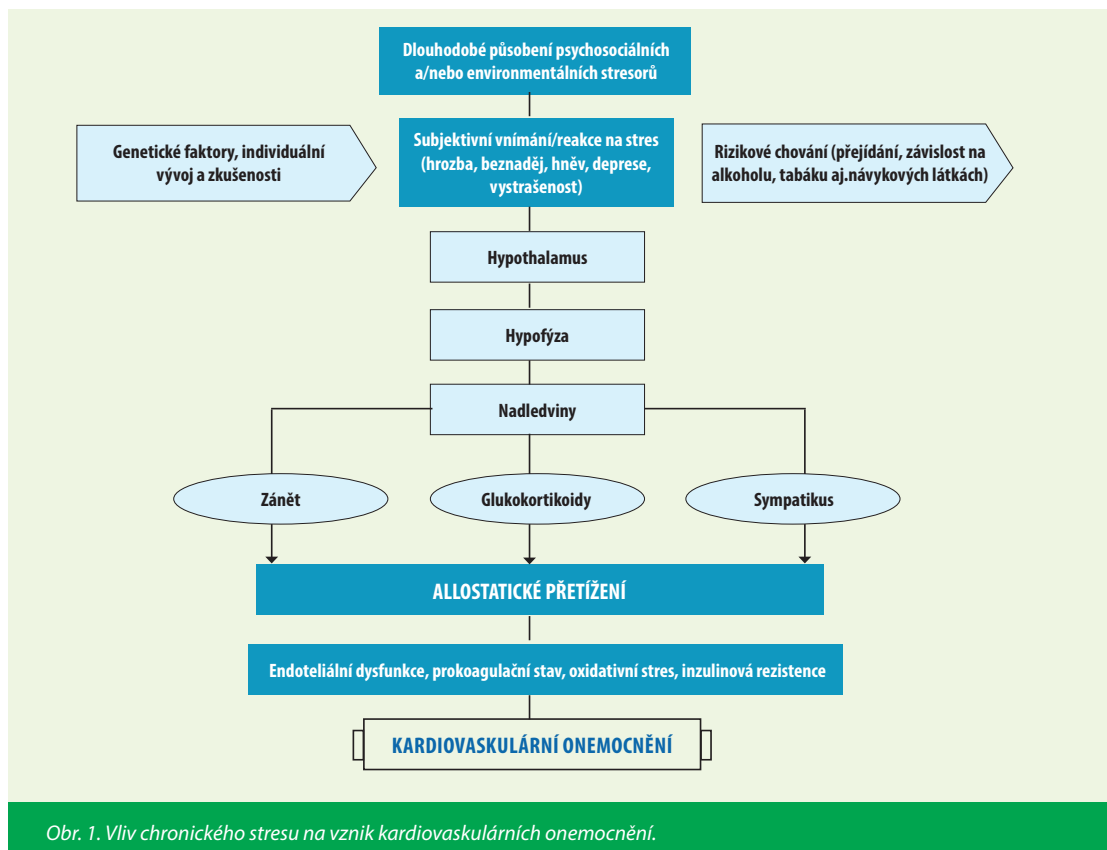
Dlouhodobé působení psychosociálních a/nebo environmentálních stresorů

Genetické faktory, individuální vývoj a zkušenosti

Subjektivní vnímání/reakce na stres (hrozba, beznaděj, hněv, deprese, vystrašenost)

Rizikové chování (přejídání, závislost na alkoholu, tabáku aj.návykových látkách)

Hypothalamus

Hypofýza

Nadledviny

Zánět

Glukokortikoidy

Sympatikus

ALLOSTATICKÉ PŘETÍŽENÍ

Endoteliální dysfunkce, prokoagulační stav, oxidativní stres, inzulinová rezistence

KARDIOVASKULÁRNÍ ONEMOCNĚNÍ

Obr. 1. Vliv chronického stresu na vznik kardiovaskulárních onemocnění.